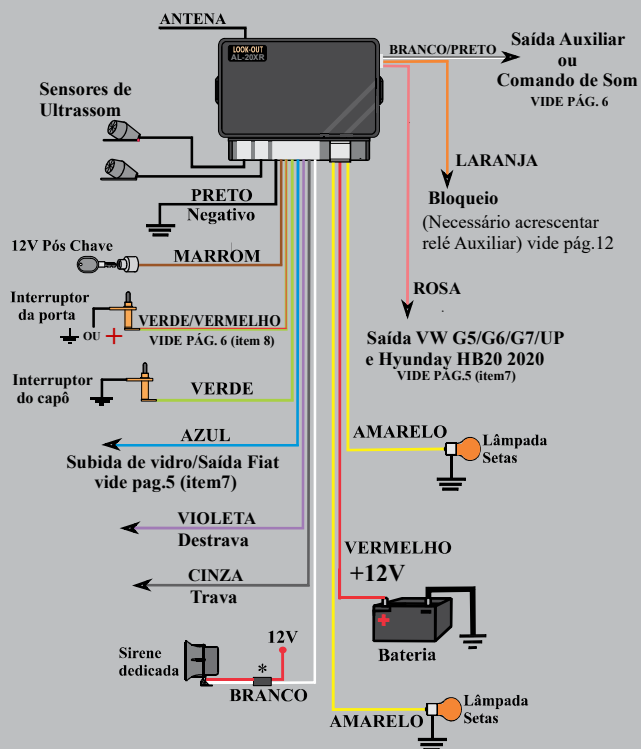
ANTENA

LOOK-OUT
AL-20XR

BRANCO/PRETO
Saída Auxiliar
ou
Comando de Som
VIDE PÁG. 6

Sensores de Ultrassom

LARANJA
Bloqueio
(Necessário acrescentar relé Auxiliar) vide pág.12

PRETO
Negativo

12V Pós Chave

MARROM

ROSA

Interruptor da porta

OU

VERDE/VERMELHO
VIDE PÁG. 6 (item 8)

Saída VW G5/G6/G7/UP e Hyundai HB20 2020
VIDE PÁG.5 (item7)

Interruptor do capô

VERDE

AMARELO

Lâmpada Setas

AZUL
Subida de vidro/Saída Fiat vide pag.5 (item7)

VIOLETA
Destrava

VERMELHO
+12V

CINZA
Trava

Bateria

12V

Sirene dedicada

*

BRANCO

Lâmpada Setas

AMARELO